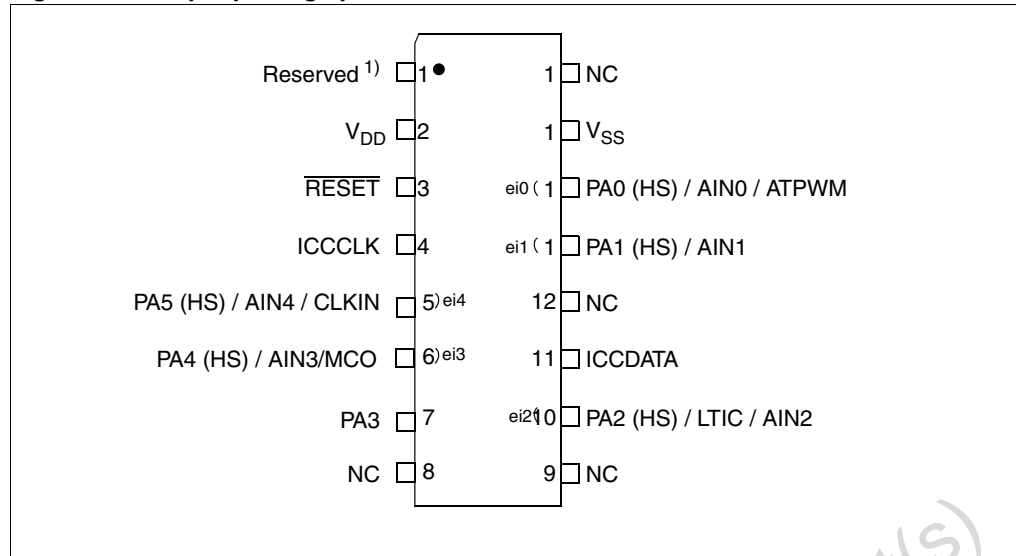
Reserved $^{1)}$ 1
$V_{DD}$ 2
$\overline{RESET}$ 3
ICCCLK 4
PA5 (HS) / AIN4 / CLKIN 5) ei4
PA4 (HS) / AIN3/MCO 6) ei3
PA3 7
NC 8

1 NC
1 $V_{SS}$
ei0 ( 1 PA0 (HS) / AIN0 / ATPWM
ei1 ( 1 PA1 (HS) / AIN1
12 NC
11 ICCDATA
ei2( 10 PA2 (HS) / LTIC / AIN2
9 NC